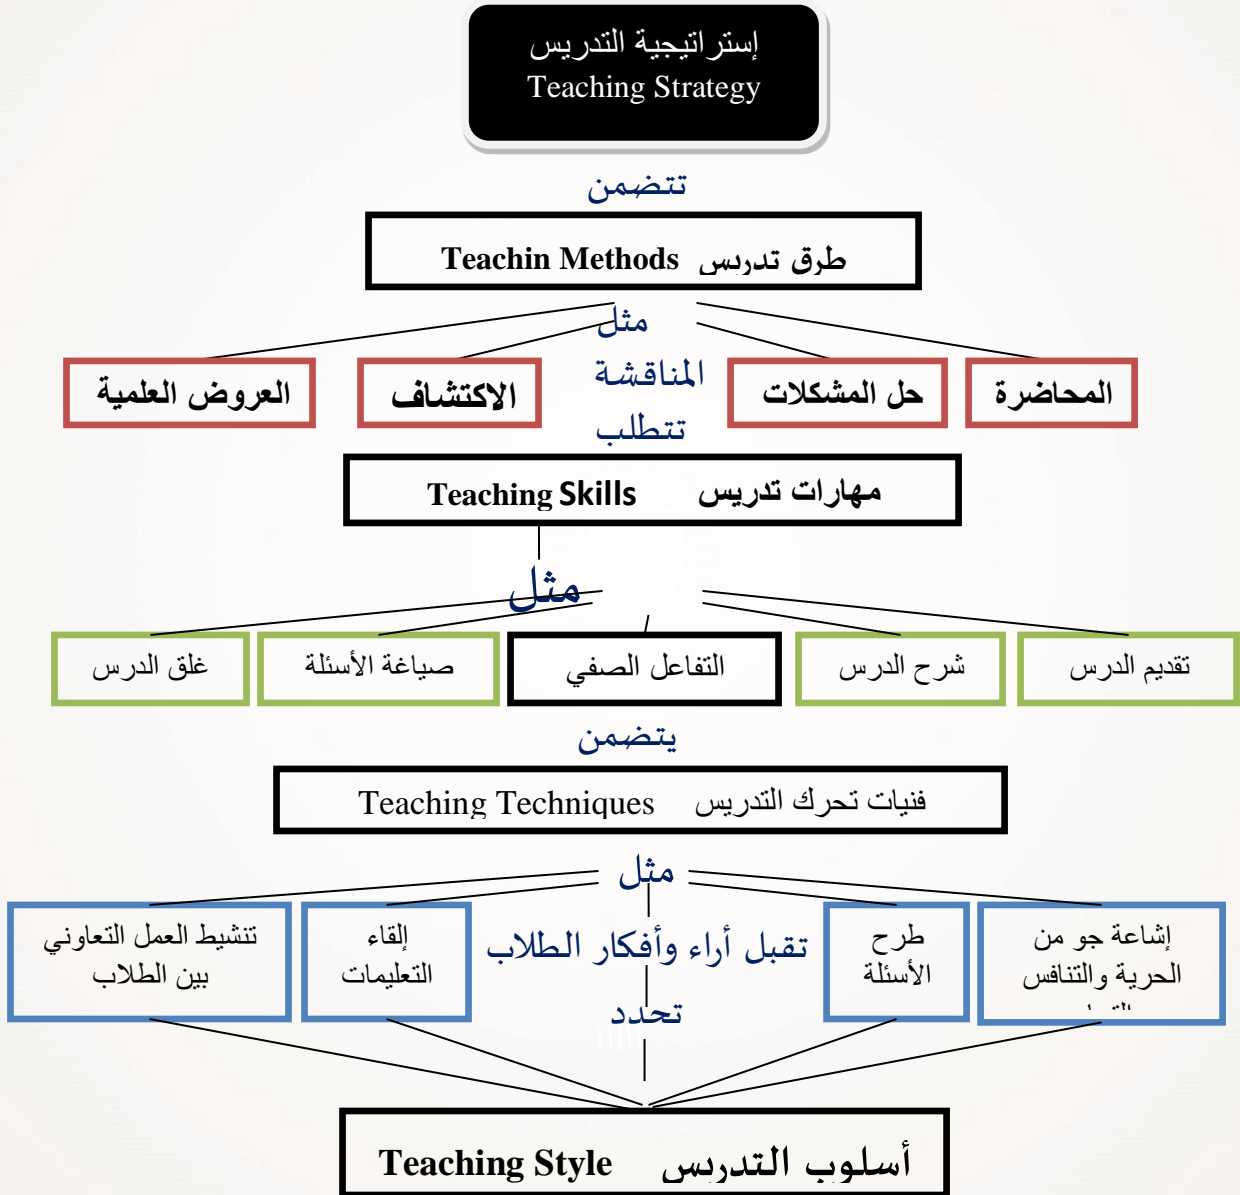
إستراتيجية التدريس
Teaching Strategy

تتضمن

Teachin Methods طرق تدرس

مثل

المحاضرة

حل المشكلات

المناقشة

الاكتشاف

العروض العلمية

تتطلب

Teaching Skills مهارات تدريس

مثل

تقديم الدرس

شرح الدرس

التفاعل الصفي

صياغة الأسئلة

غلق الدرس

يتضمن

Teaching Techniques فنيات تحرك التدريس

مثل

إشاعة جو من الحرية والتنافس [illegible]

طرح الأسئلة

تقبل أراء وأفكار الطلاب

إلقاء التعليمات

تنشيط العمل التعاوني بين الطلاب

تحدد

Teaching Style أسلوب التدريس